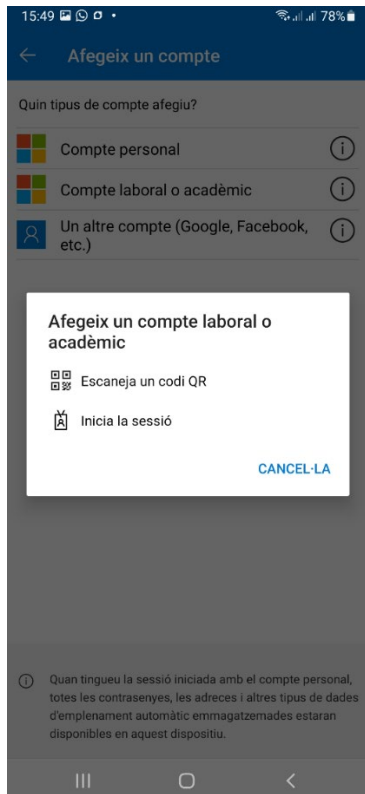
15:49 78%

Afegeix un compte

Quin tipus de compte afegiu?

Compte personal

Compte laboral o acadèmic

Un altre compte (Google, Facebook, etc.)

Afegeix un compte laboral o acadèmic

Escaneja un codi QR

Inicia la sessió

CANCEL·LA

Quan tingueu la sessió iniciada amb el compte personal, totes les contrasenyes, les adreces i altres tipus de dades d'emplenament automàtic emmagatzemades estaran disponibles en aquest dispositiu.